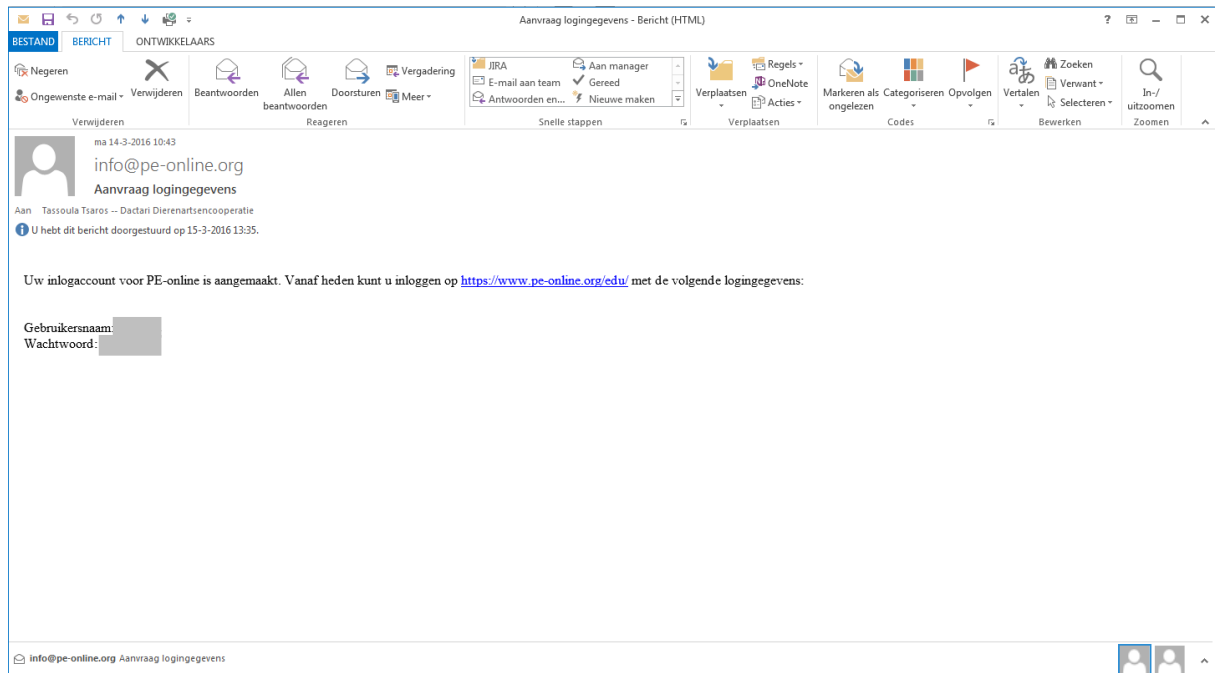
Aanvraag logingegevens - Bericht (HTML)

? – □ ×

BESTAND BERICHT ONTWIKKELAARS

Negeren
Ongewenste e-mail
Verwijderen
Verwijderen

Beantwoorden
Allen beantwoorden
Doorsturen
Vergadering
Meer
Reageren

JIRA
E-mail aan team
Antwoorden en...
Aan manager
Gereed
Nieuwe maken
Snelle stappen

Verplaatsen
Regels
OneNote
Acties
Verplaatsen

Markeren als ongelezen
Categoriseren
Opvolgen
Codes

Vertalen
Zoeken
Verwant
Selecteren
Bewerken

In-/uitzoomen
Zoomen

ma 14-3-2016 10:43
info@pe-online.org
Aanvraag logingegevens
Aan Tassoula Tsaros -- Dactari Dierenartsencooperatie
U hebt dit bericht doorgestuurd op 15-3-2016 13:35.

Uw inlogaccount voor PE-online is aangemaakt. Vanaf heden kunt u inloggen op https://www.pe-online.org/edu/ met de volgende logingegevens:

Gebruikersnaam:
Wachtwoord:

info@pe-online.org Aanvraag logingegevens